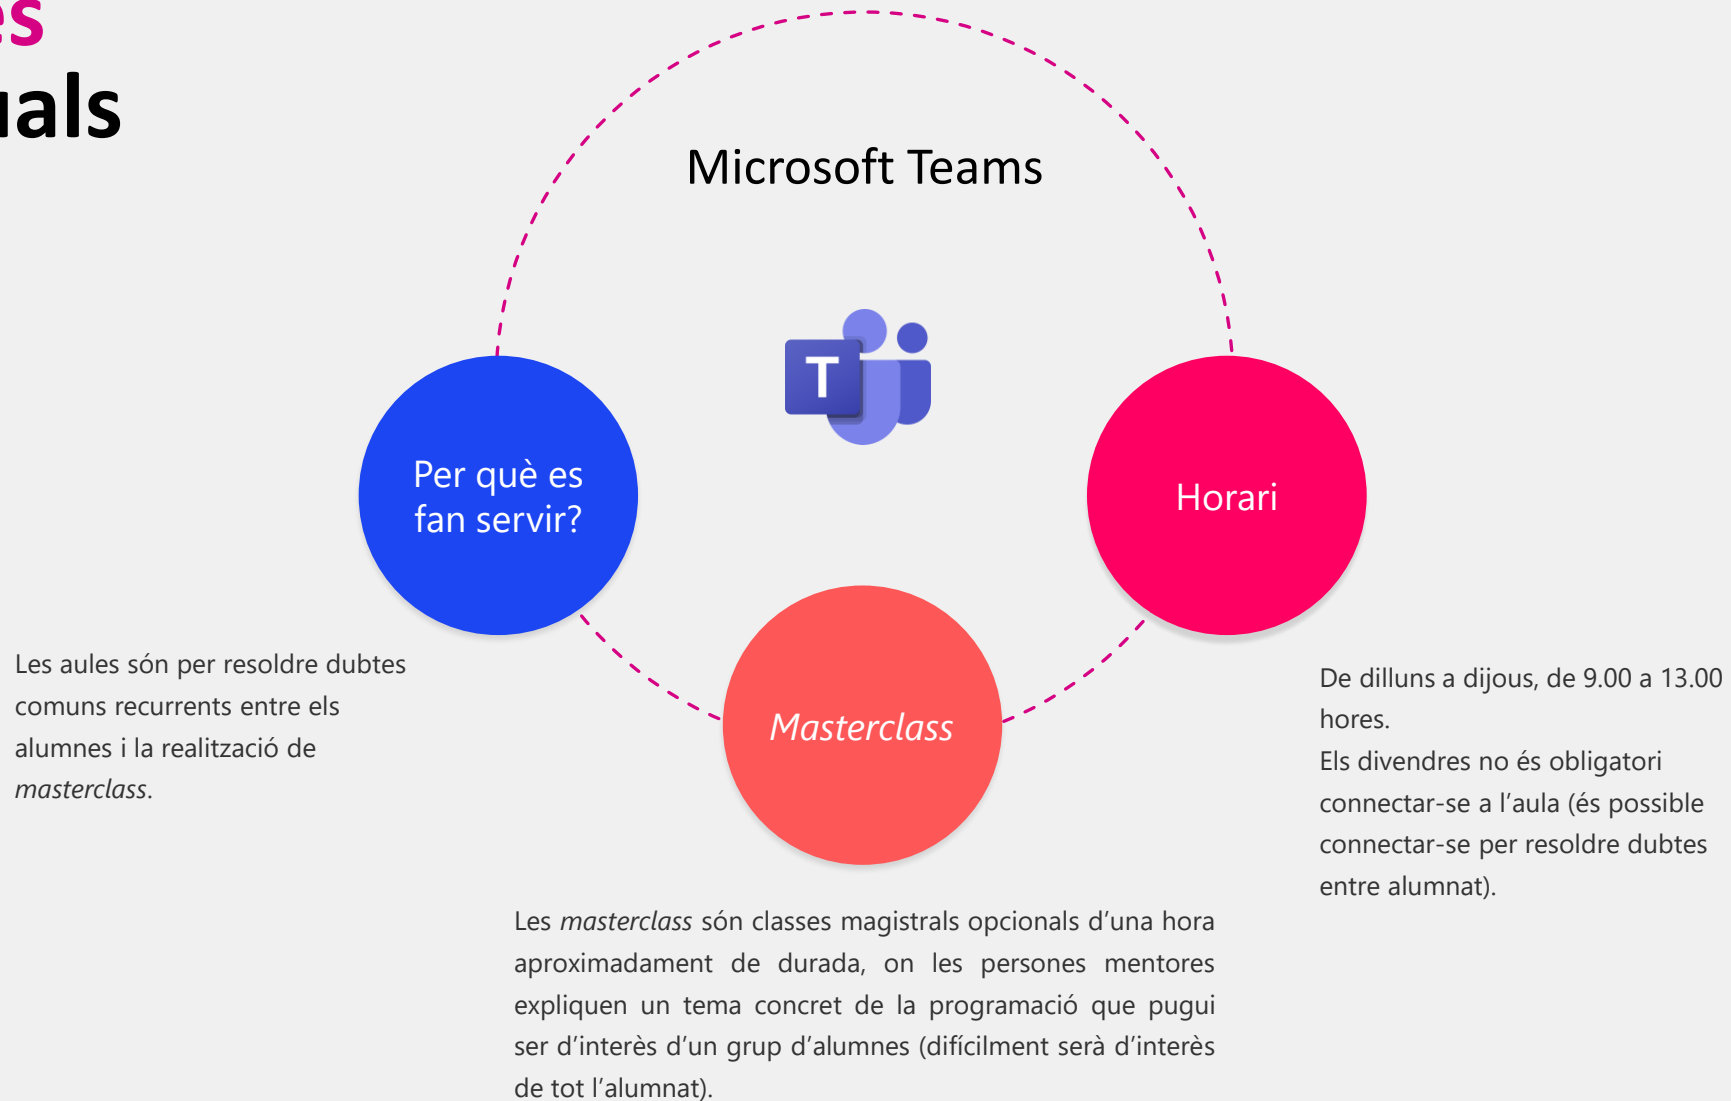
es
uals

Microsoft Teams

T

Per què es fan servir?

Horari

Masterclass

Les aules són per resoldre dubtes comuns recurrents entre els alumnes i la realització de *masterclass*.

De dilluns a dijous, de 9.00 a 13.00 hores.
Els divendres no és obligatori connectar-se a l'aula (és possible connectar-se per resoldre dubtes entre alumnat).

Les *masterclass* són classes magistrals opcionals d'una hora aproximadament de durada, on les persones mentores expliquen un tema concret de la programació que pugui ser d'interès d'un grup d'alumnes (difícilment serà d'interès de tot l'alumnat).